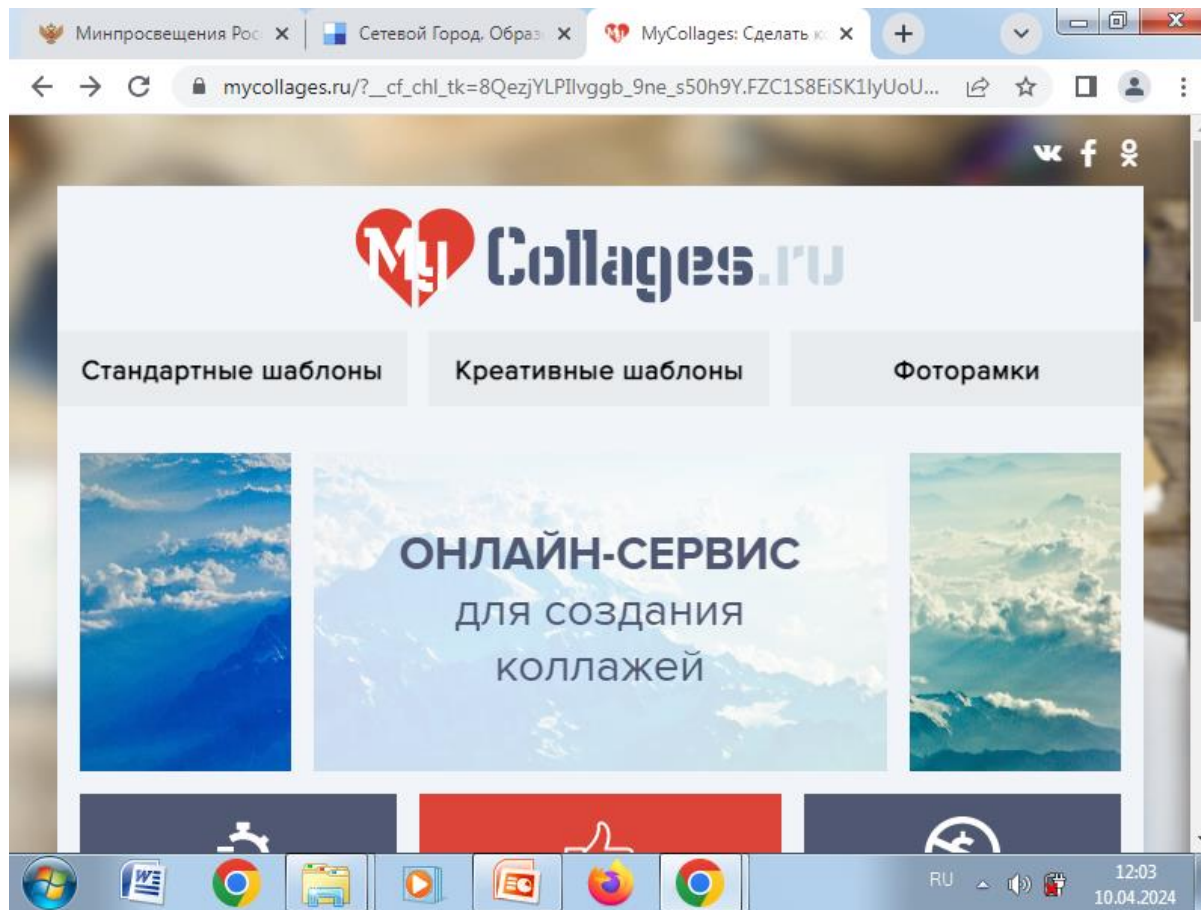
Минпросвещения Рос ×
Сетевой Город. Образ ×
MyCollages: Сделать к ×
+

mycollages.ru/?__cf_chl_tk=8QezjYLPIlvggb_9ne_s50h9Y.FZC1S8EiSK1IyUoU...

My Collages.ru

Стандартные шаблоны
Креативные шаблоны
Фоторамки

ОНЛАЙН-СЕРВИС
для создания
коллажей

RU
12:03
10.04.2024